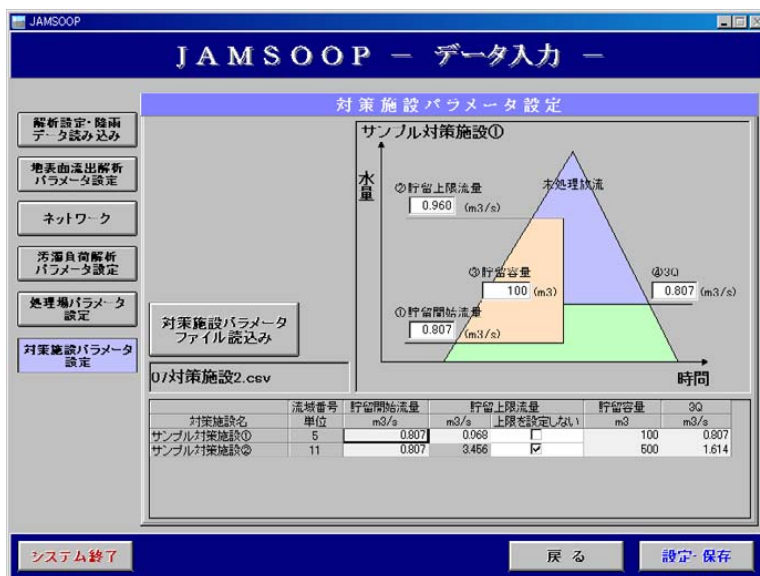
JAMSOOP

JAMSOOP － データ入力 －

解析設定・降雨データ読み込み

地表面流出解析パラメータ設定

ネットワーク

汚濁負荷解析パラメータ設定

処理場パラメータ設定

対策施設パラメータ設定

対策施設パラメータ設定

対策施設パラメータファイル読込み

07対策施設2.csv

サンプル対策施設①

水量

②貯留上限流量

0.960 (m3/s)

未処理放流

③貯留容量

100 (m3)

④3Q

0.807 (m3/s)

①貯留開始流量

0.807 (m3/s)

時間

| 対策施設名 | 流域番号 | 貯留開始流量 | 貯留上限流量 | | 貯留容量 | 3Q |
|---|---|---|---|---|---|---|
| | 単位 | m3/s | m3/s | 上限を設定しない | m3 | m3/s |
| サンプル対策施設① | 5 | 0.807 | 0.068 | ☐ | 100 | 0.807 |
| サンプル対策施設② | 11 | 0.807 | 3.456 | ☑ | 500 | 1.614 |

システム終了

戻る

設定・保存